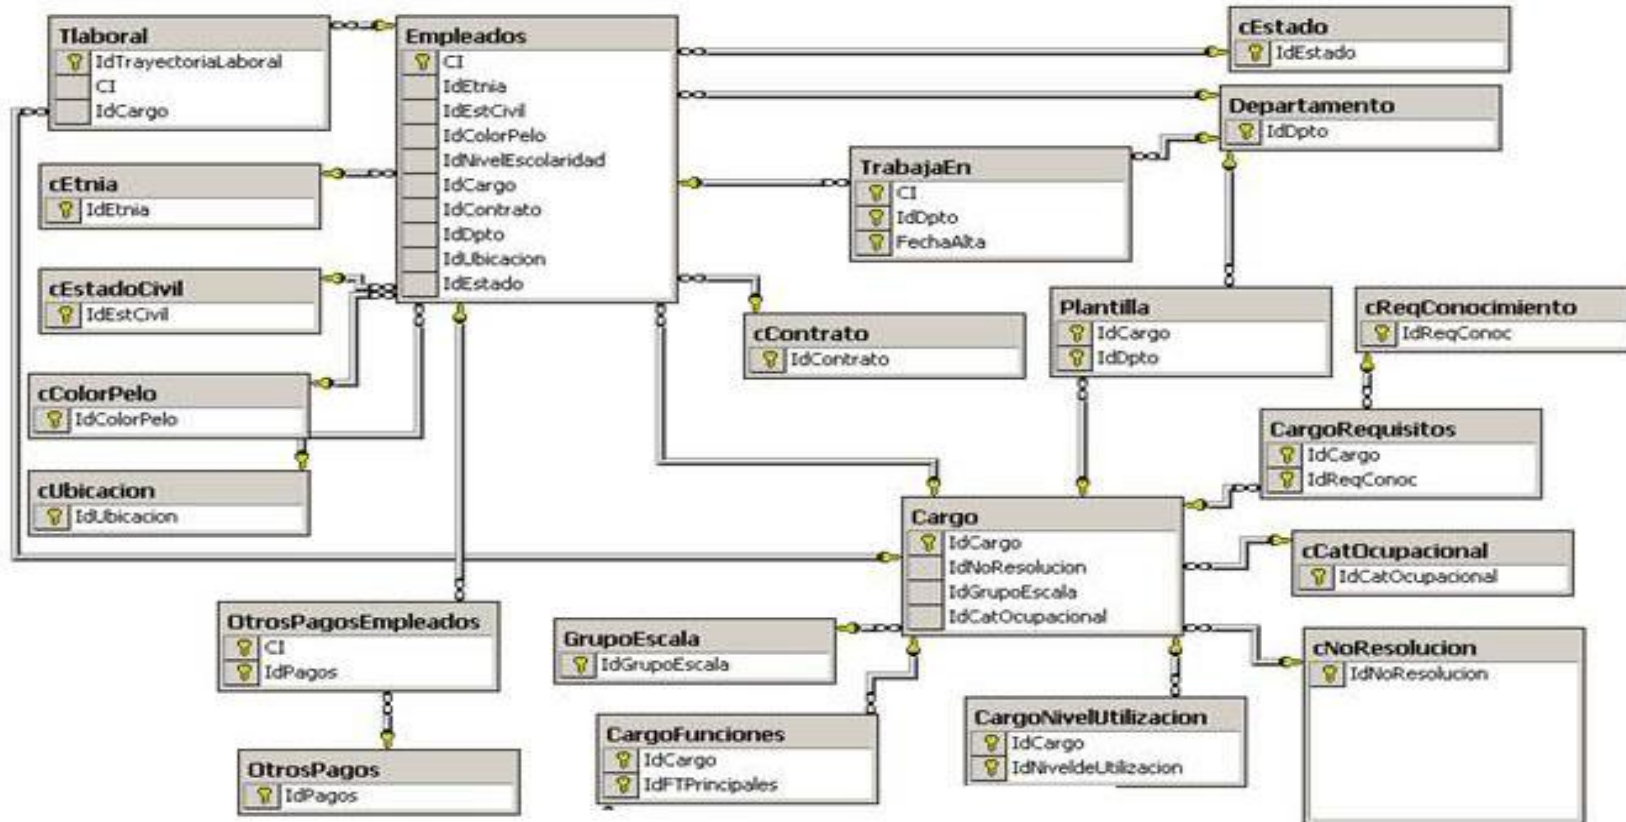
Tlaboral
IdTrayectoriaLaboral
CI
IdCargo

Empleados
CI
IdEtnia
IdEstCivil
IdColorPelo
IdNivelEscolaridad
IdCargo
IdContrato
IdDpto
IdUbicacion
IdEstado

cEstado
IdEstado

Departamento
IdDpto

cEtnia
IdEtnia

TrabajaEn
CI
IdDpto
FechaAlta

cEstadoCivil
IdEstCivil

cContrato
IdContrato

Plantilla
IdCargo
IdDpto

cReqConocimiento
IdReqConoc

cColorPelo
IdColorPelo

CargoRequisitos
IdCargo
IdReqConoc

cUbicacion
IdUbicacion

Cargo
IdCargo
IdNoResolucion
IdGrupoEscala
IdCatOcupacional

cCatOcupacional
IdCatOcupacional

OtrosPagosEmpleados
CI
IdPagos

GrupoEscala
IdGrupoEscala

cNoResolucion
IdNoResolucion

CargoFunciones
IdCargo
IdFTPrincipales

CargoNivelUtilizacion
IdCargo
IdNiveldeUtilizacion

OtrosPagos
IdPagos